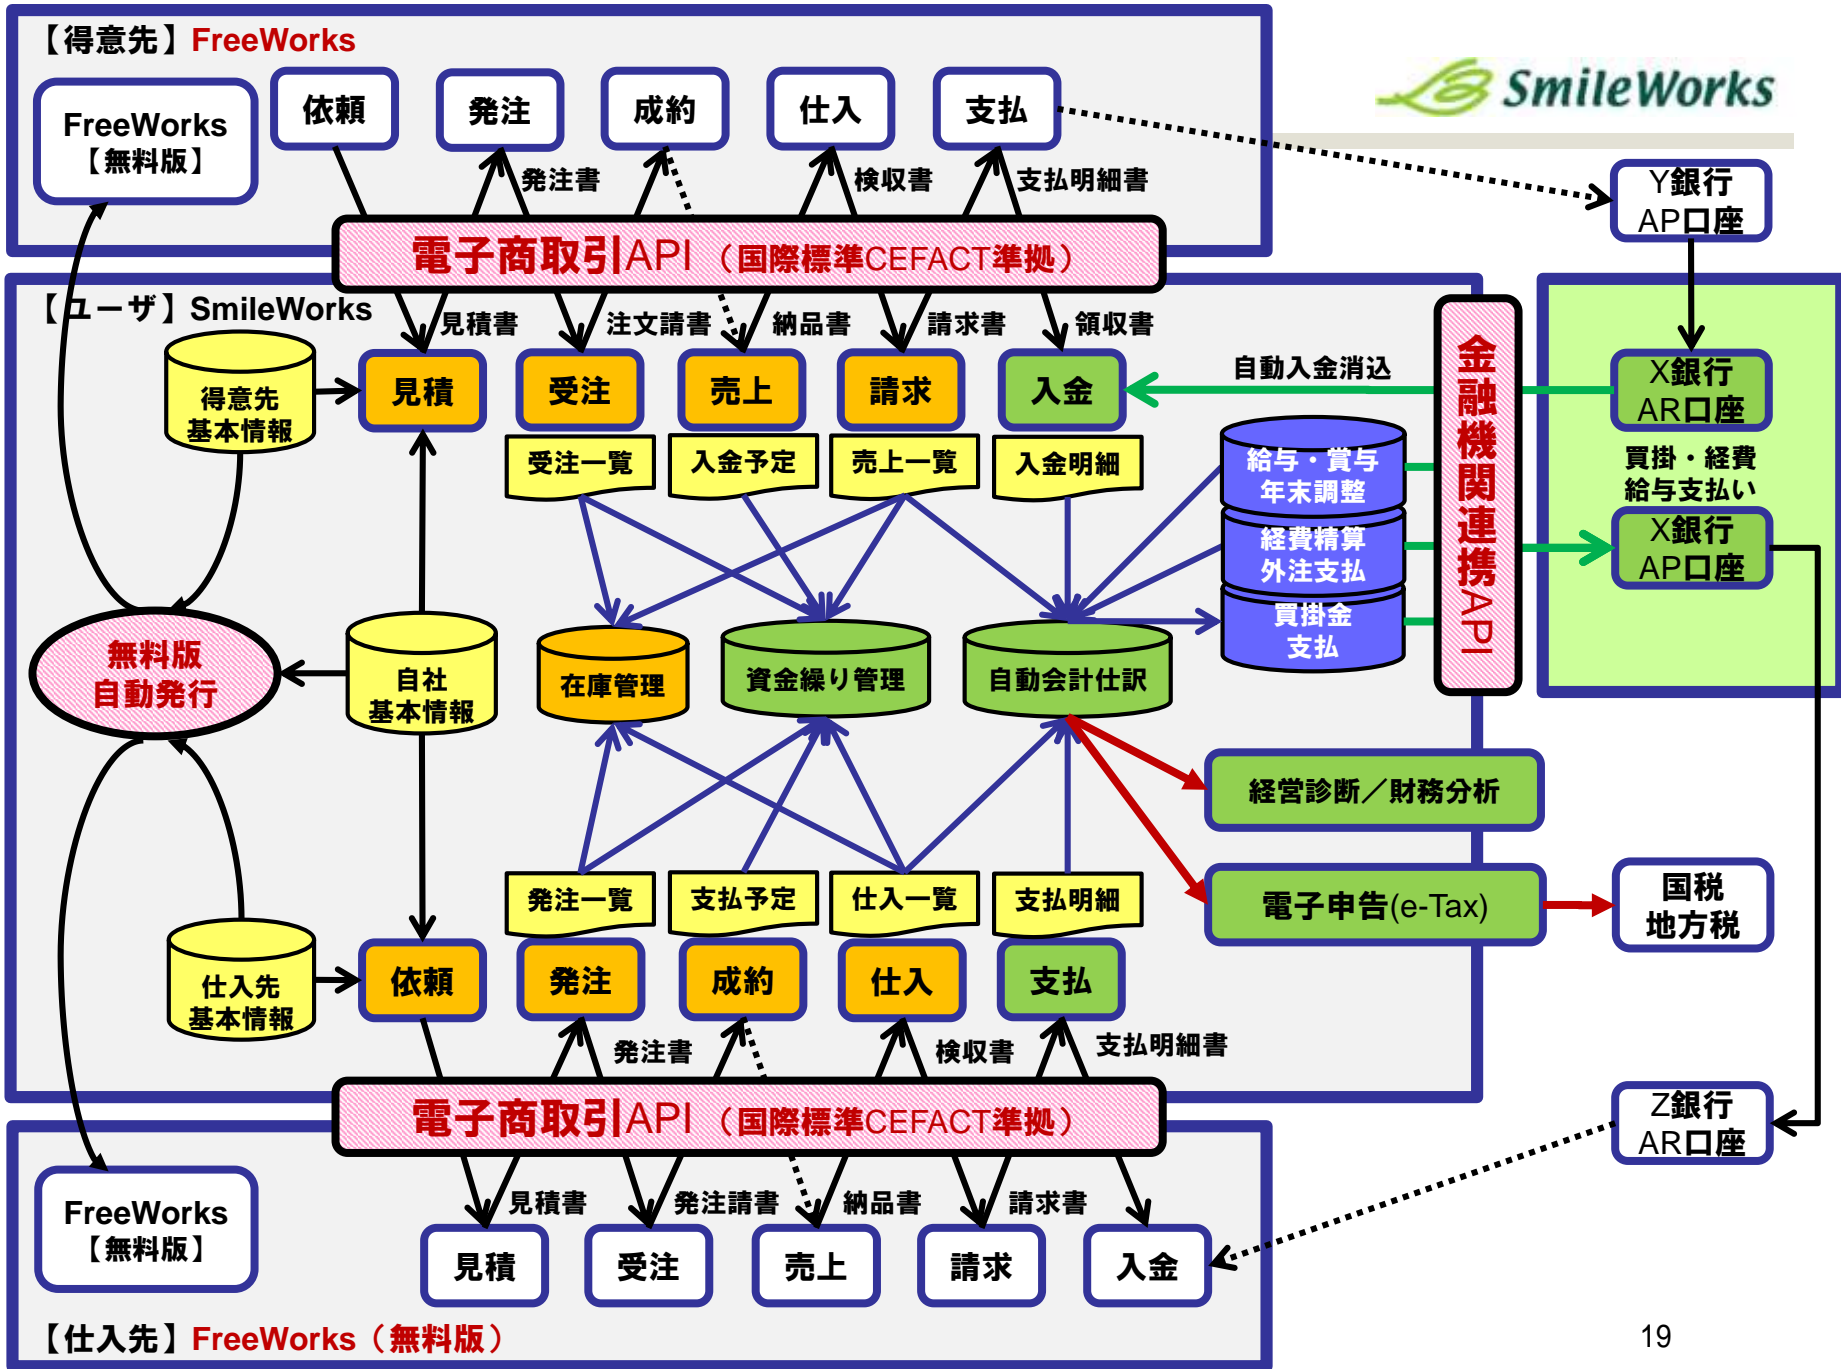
【得意先】FreeWorks

FreeWorks【無料版】

依頼 発注 成約 仕入 支払

発注書 検収書 支払明細書

SmileWorks

Y銀行 AP口座

電子商取引API（国際標準CEFACT準拠）

【ユーザ】SmileWorks

見積書 注文請書 納品書 請求書 領収書

得意先基本情報

見積 受注 売上 請求 入金

自動入金消込

金融機関連携API

X銀行 AR口座

受注一覧 入金予定 売上一覧 入金明細

給与・賞与 年末調整

経費精算 外注支払

買掛金 支払

買掛・経費 給与支払い

X銀行 AP口座

無料版 自動発行

自社基本情報

在庫管理 資金繰り管理 自動会計仕訳

経営診断／財務分析

電子申告(e-Tax)

国税 地方税

発注一覧 支払予定 仕入一覧 支払明細

仕入先基本情報

依頼 発注 成約 仕入 支払

発注書 検収書 支払明細書

電子商取引API（国際標準CEFACT準拠）

Z銀行 AR口座

見積書 発注請書 納品書 請求書

FreeWorks【無料版】

見積 受注 売上 請求 入金

【仕入先】FreeWorks（無料版）

19